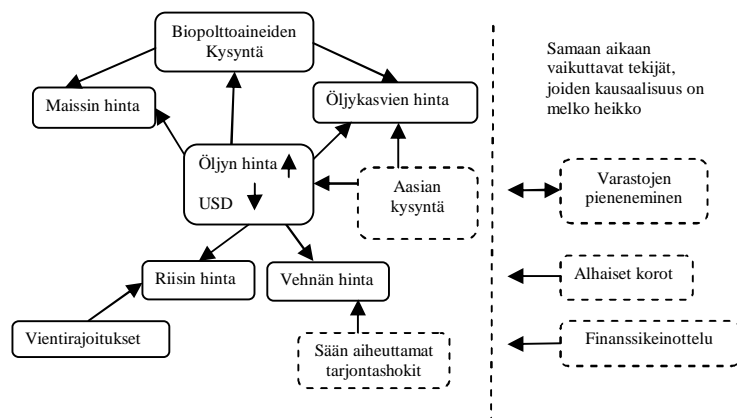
Biopolttoaineiden Kysyntä

Maissin hinta

Öljykasvien hinta

Öljyn hinta

USD

Aasian kysyntä

Riisin hinta

Vehnän hinta

Vientirajoitukset

Sään aiheuttamat tarjontashokit

Samaan aikaan vaikuttavat tekijät, joiden kausaalisuus on melko heikko

Varastojen pieneneminen

Alhaiset korot

Finanssikeinottelu